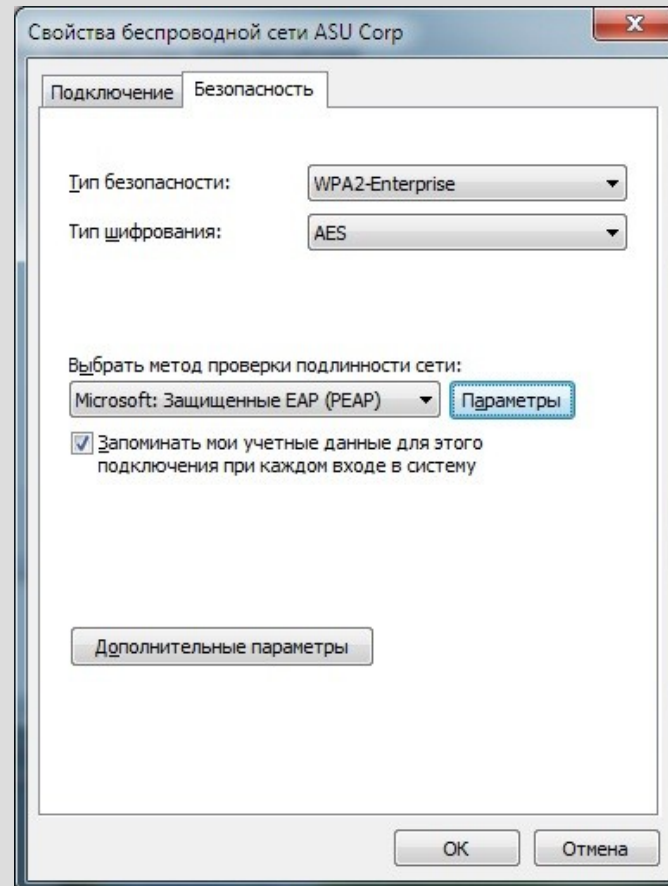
Свойства беспроводной сети ASU Corp

Подключение | Безопасность

Тип безопасности: WPA2-Enterprise

Тип шифрования: AES

Выбрать метод проверки подлинности сети:

Microsoft: Защищенные EAP (PEAP)

Параметры

Запоминать мои учетные данные для этого подключения при каждом входе в систему

Дополнительные параметры

OK

Отмена